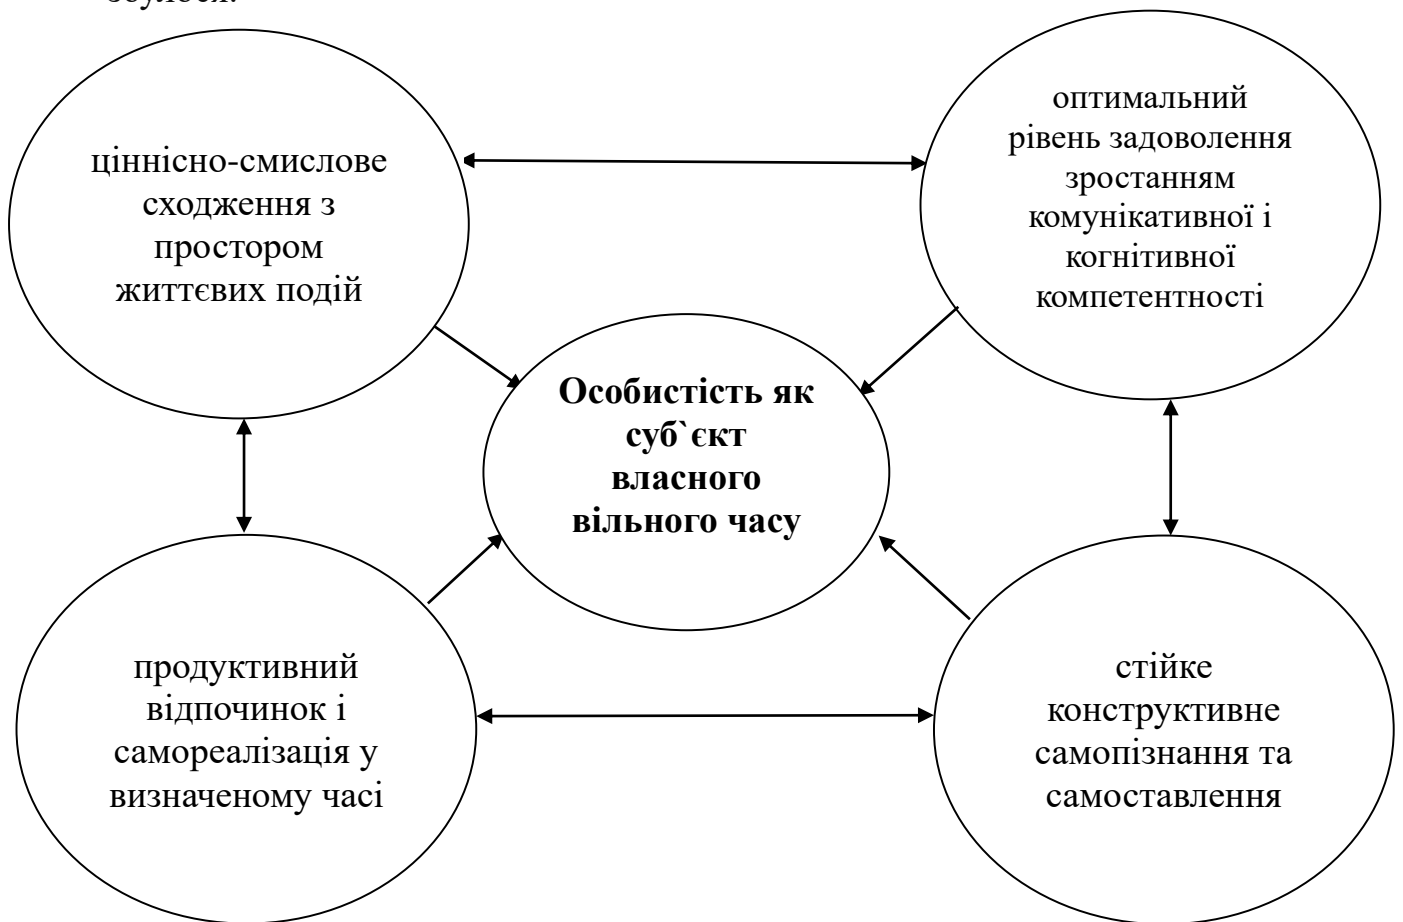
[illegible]

ціннісно-смислове сходження з простором життєвих подій

оптимальний рівень задоволення зростанням комунікативної і когнітивної компетентності

**Особистість як суб`єкт власного вільного часу**

продуктивний відпочинок і самореалізація у визначеному часі

стійке конструктивне самопізнання та самоставлення